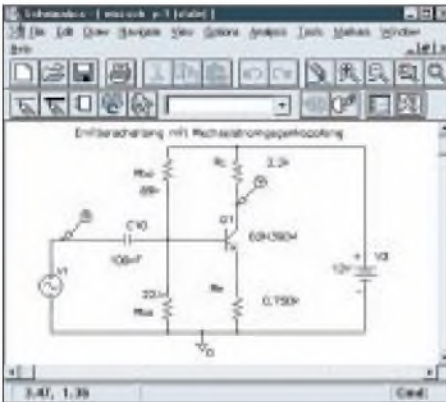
Schematics - [ micro.sch p.1 (stale) ]

File Edit Draw Navigate View Options Analysis Tools Markers Window Help

Emitterschaltung mit Wechselstromgegenkopplung

Rb1
68k

Rc
2.2k

Q1
BC107

C10
10u

V1

Rb2
22k

Re

0.750k

12V

V3

0

3.47, 1.39

Cmd: